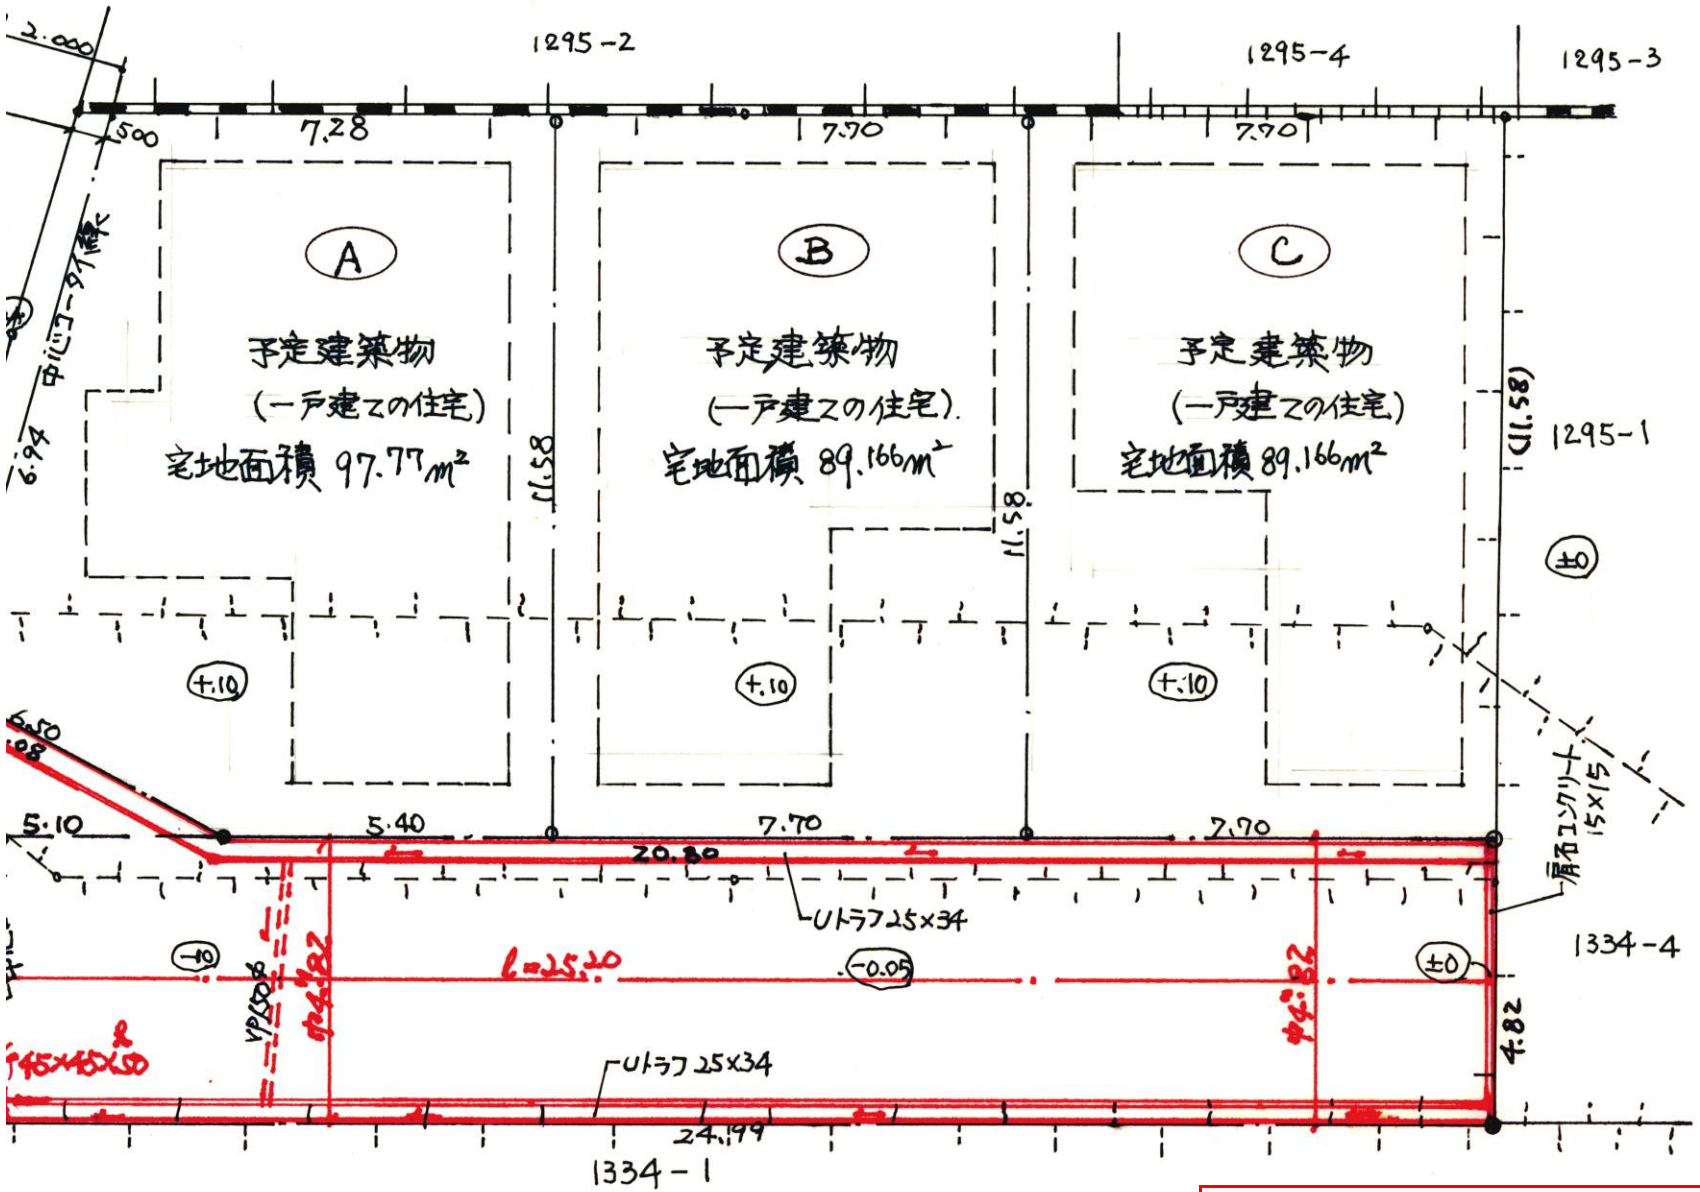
2.000

1295-2

1295-4

1295-3

500

7.28

7.70

7.70

中心コーダイ除く

6.94

A

予定建築物

(一戸建ての住宅)

宅地面積 97.77$m^2$

11.58

B

予定建築物

(一戸建ての住宅).

宅地面積 89.166$m^2$

11.58

C

予定建築物

(一戸建ての住宅)

宅地面積 89.166$m^2$

(11.58)

1295-1

±0

+.10

+.10

+.10

6.50

.08

5.10

5.40

7.70

7.70

20.80

間石コンクリート 15×15

Uトラフ 25×34

1334-4

-10

VP150

4.82

$\ell$=25.20

-0.05

4.82

±0

4.82

45×45×50

Uトラフ 25×34

24.199

1334-1